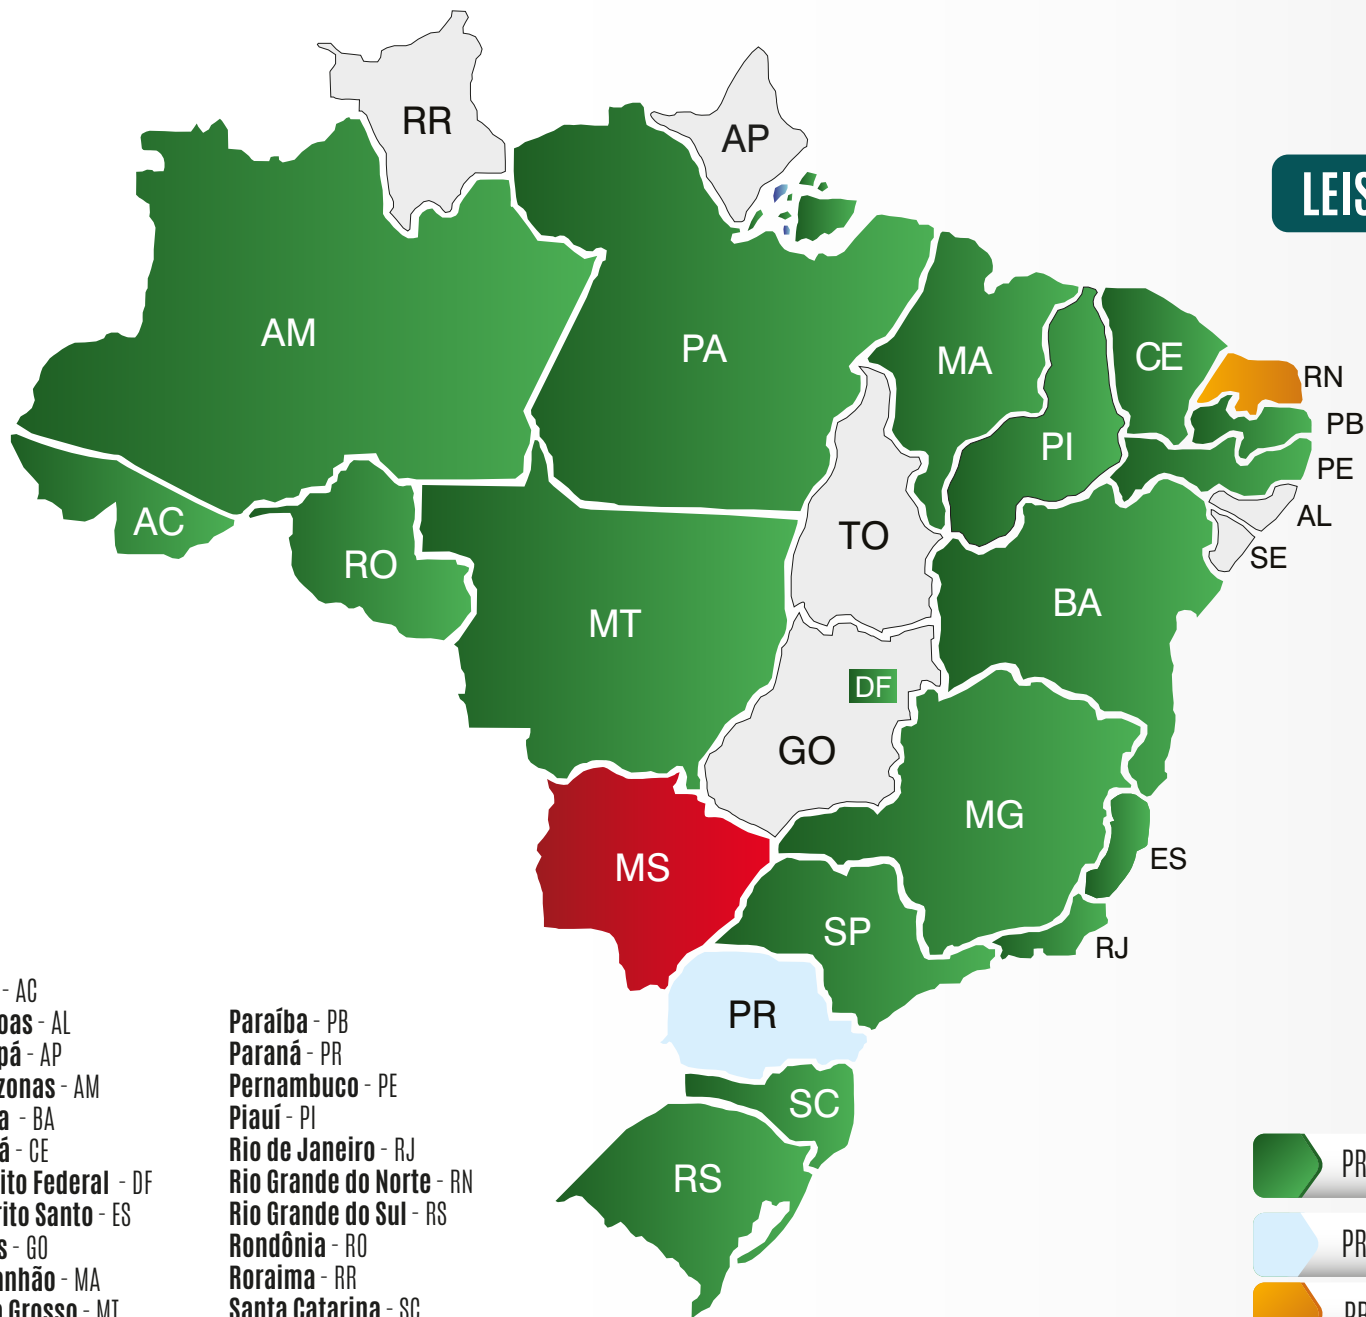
RR
AP
LEIS
AM
PA
MA
CE
RN
PB
PI
PE
AL
SE
AC
RO
TO
MT
BA
DF
GO
MG
MS
ES
SP
RJ
PR
SC
RS

- AC
oas - AL
pá - AP
zonas - AM
a - BA
á - CE
ito Federal - DF
rito Santo - ES
s - GO
nhão - MA
Grosso - MT

Paraíba - PB
Paraná - PR
Pernambuco - PE
Piauí - PI
Rio de Janeiro - RJ
Rio Grande do Norte - RN
Rio Grande do Sul - RS
Rondônia - RO
Roraima - RR
Santa Catarina - SC

PR
PR
PR